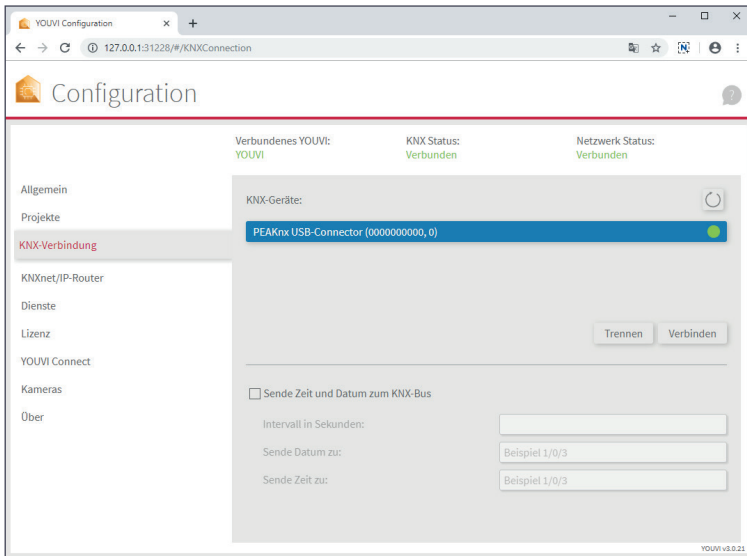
YOUVI Configuration × +

← → C ⓘ 127.0.0.1:31228/#/KNXConnection

Configuration

?

Verbundenes YOUVI:
YOUVI

KNX Status:
Verbunden

Netzwerk Status:
Verbunden

Allgemein
Projekte
KNX-Verbindung
KNXnet/IP-Router
Dienste
Lizenz
YOUVI Connect
Kameras
Über

KNX-Geräte:

PEAKnx USB-Connector (0000000000, 0)

Trennen
Verbinden

Sende Zeit und Datum zum KNX-Bus

Intervall in Sekunden:

Sende Datum zu:
Beispiel 1/0/3

Sende Zeit zu:
Beispiel 1/0/3

YOUVI v3.0.21